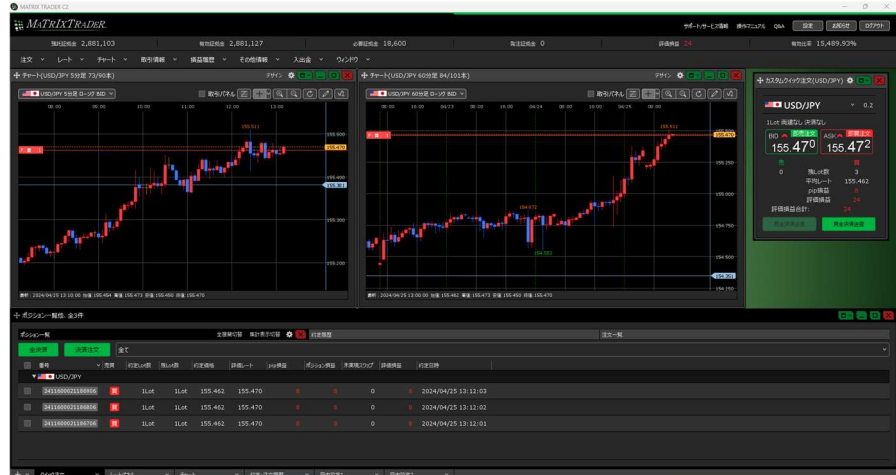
MATRIX TRADER CZ

MATRIXTRADER

サポート/サービス情報　操作マニュアル　Q&A　設定　お知らせ　ログアウト

預託証拠金 2,881,103　有効証拠金 2,881,127　必要証拠金 18,600　発注証拠金 0　評価損益 24　有効比率 15,489.93%

注文　レート　チャート　取引情報　損益履歴　その他情報　入出金　ウィンドウ

チャート(USD/JPY 5分足 73/90本)　デザイン

USD/JPY 5分足 ローソク BID　取引パネル

155.511

155.470

155.381

155.500

155.400

155.300

155.200

時刻：2024/04/25 13:10:00 始値:155.494 高値:155.473 安値:155.450 終値:155.470

チャート(USD/JPY 60分足 84/101本)　デザイン

USD/JPY 60分足 ローソク BID　取引パネル

155.511

155.470

154.672

154.502

154.381

155.250

155.000

154.750

154.500

154.250

時刻：2024/04/25 13:00:00 始値:155.462 高値:155.473 安値:155.450 終値:155.454

カスタムクイック注文(USD/JPY)

USD/JPY　0.2

1Lot 両建てなし 決済なし

BID 新規注文　155.470

ASK 新規注文　155.472

売　買

0　残Lot数　3

平均レート　155.462

pip損益　8

評価損益　24

評価損益合計：　24

売全決済注文　買全決済注文

ポジション一覧(他: 全3件

ポジション一覧　金額帯切替　集計表示切替　約定履歴　注文一覧

全決済　決済注文　全て

| 番号 | 売買 | 約定Lot数 | 残Lot数 | 約定価格 | 評価レート | pip損益 | ポジション損益 | 未実現スワップ | 評価損益 | 約定日時 |
|---|---|---|---|---|---|---|---|---|---|---|
| USD/JPY | | | | | | | | | | |
| 2411600021166806 | 買 | 1Lot | 1Lot | 155.462 | 155.470 | 8 | 8 | 0 | 8 | 2024/04/25 13:12:03 |
| 2411600021166806 | 買 | 1Lot | 1Lot | 155.462 | 155.470 | 8 | 8 | 0 | 8 | 2024/04/25 13:12:02 |
| 2411600021166706 | 買 | 1Lot | 1Lot | 155.462 | 155.470 | 8 | 8 | 0 | 8 | 2024/04/25 13:12:01 |